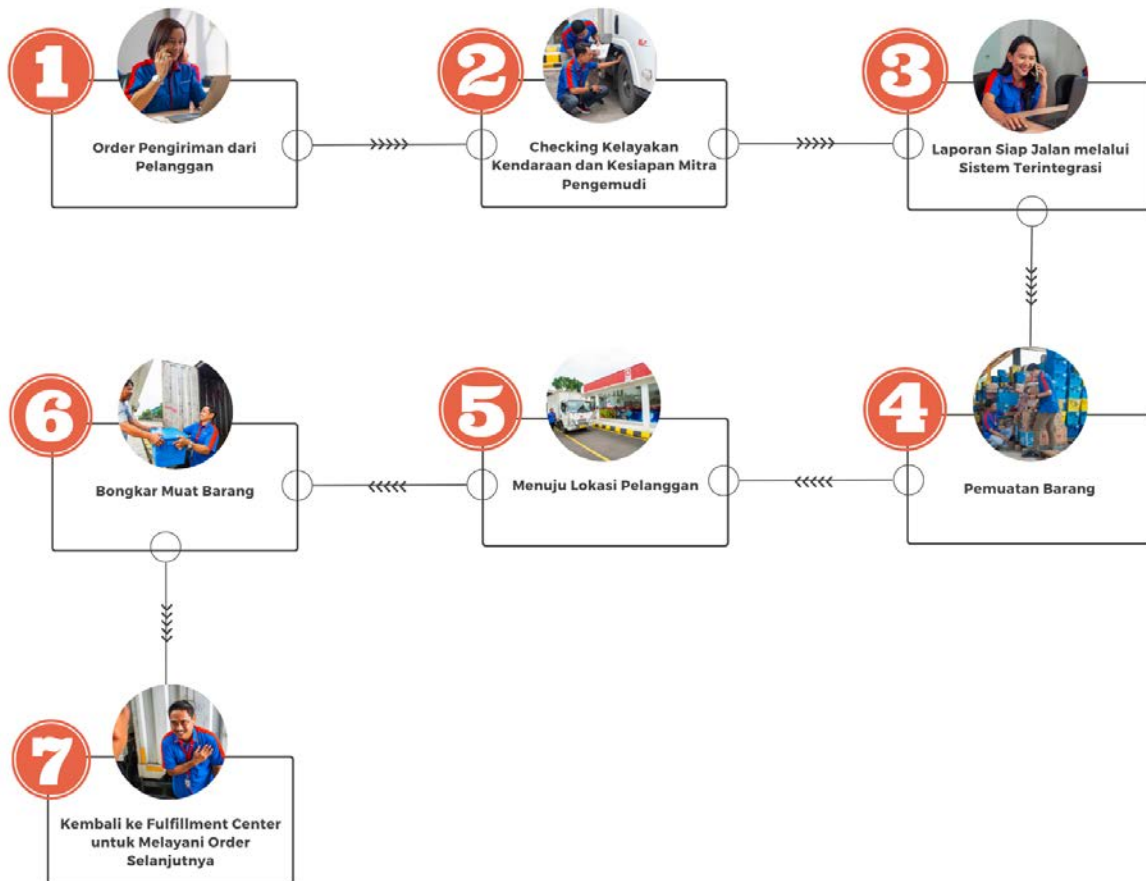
1

Order Pengiriman dari Pelanggan

2

Checking Kelayakan Kendaraan dan Kesiapan Mitra Pengemudi

3

Laporan Siap Jalan melalui Sistem Terintegrasi

4

Pemuatan Barang

5

Menuju Lokasi Pelanggan

6

Bongkar Muat Barang

7

Kembali ke Fulfillment Center untuk Melayani Order Selanjutnya